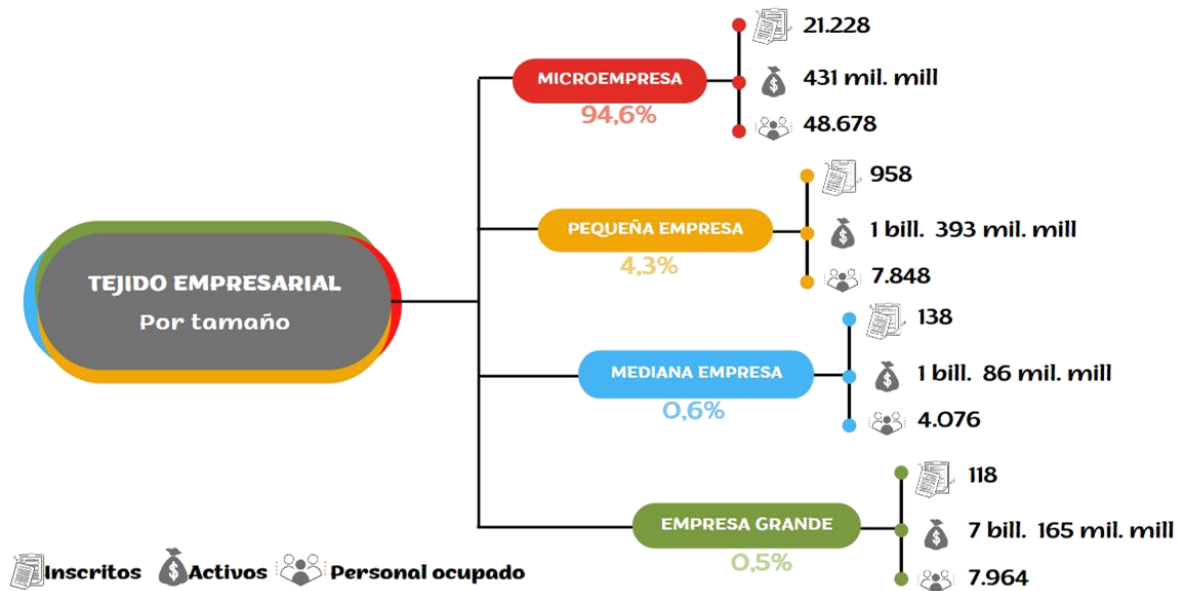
TEJIDO EMPRESARIAL
Por tamaño

MICROEMPRESA
94,6%
21.228
431 mil. mill
48.678

PEQUEÑA EMPRESA
4,3%
958
1 bill. 393 mil. mill
7.848

MEDIANA EMPRESA
0,6%
138
1 bill. 86 mil. mill
4.076

EMPRESA GRANDE
0,5%
118
7 bill. 165 mil. mill
7.964

Inscritos Activos Personal ocupado